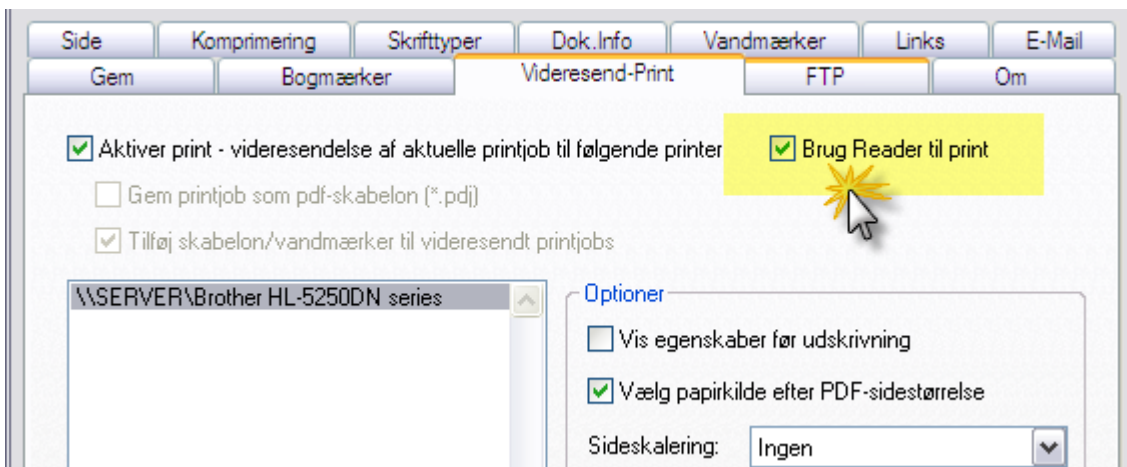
Side | Komprimering | Skrifttyper | Dok.Info | Vandmærker | Links | E-Mail
Gem | Bogmærker | Videresend-Print | FTP | Om

Aktiver print - videresendelse af aktuelle printjob til følgende printer

Brug Reader til print

Gem printjob som pdf-skabelon (*.pdj)

Tilføj skabelon/vandmærker til videresendt printjobs

\\SERVER\Brother HL-5250DN series

Optioner

Vis egenskaber før udskrivning

Vælg papirkilde efter PDF-sidestørrelse

Sideskalering: Ingen